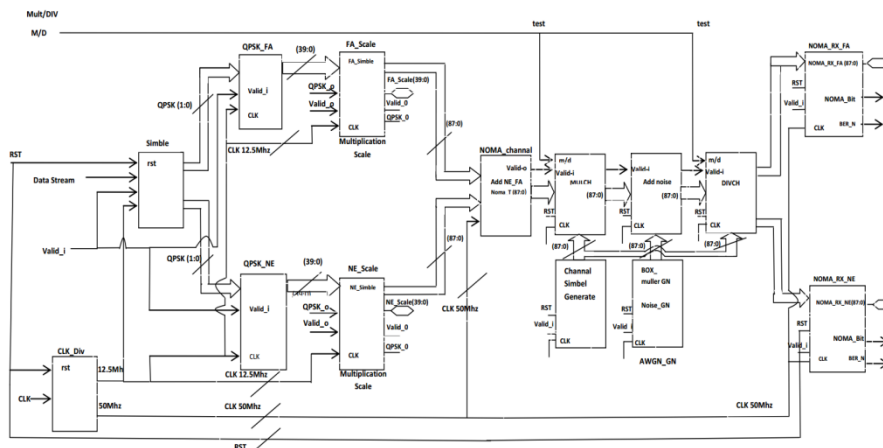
Mult/DIV
M/D
test
test
QPSK_FA
(39:0)
FA_Scale
FA_Simble
Valid_i
QPSK_o
Valid_o
FA_Scale(39:0)
Valid_0
QPSK_0
CLK
CLK
QPSK (1:0)
CLK 12.5Mhz
Multiplication Scale
(87:0)
NOMA_channel
Valid-o
Add NE_FA
Noma T (87:0)
m/d
Valid-i
MULCH
(87:0)
Valid-i
Add noise
(87:0)
m/d
Valid-i
DIVCH
(87:0)
NOMA_RX_FA
NOMA_RX_FA (87:0)
RST
Valid_i
NOMA_Bit
CLK
BER_N
RST
Simble
rst
Data Stream
Valid_i
RST
CLK
(87:0)
RST
CLK
(87:0)
RST
CLK
(87:0)
QPSK (1:0)
QPSK_NE
(39:0)
NE_Scale
NE_Simble
(87:0)
Channel Simbel Generate
BOX_ muller GN
Noise_GN
NOMA_RX_NE
NOMA_RX_NE(87:0)
Valid_i
NE_Scale(39:0)
QPSK_o
Valid_o
CLK 50Mhz
RST
Valid_i
RST
Valid_i
RST
Valid_i
NOMA_Bit
CLK
BER_N
CLK
QPSK_0
CLK
CLK
CLK
CLK_Div
rst
12.5Mh
CLK 12.5Mhz
Multiplication Scale
AWGN_GN
CLK
50Mhz
CLK 50Mhz
CLK 50Mhz
RST